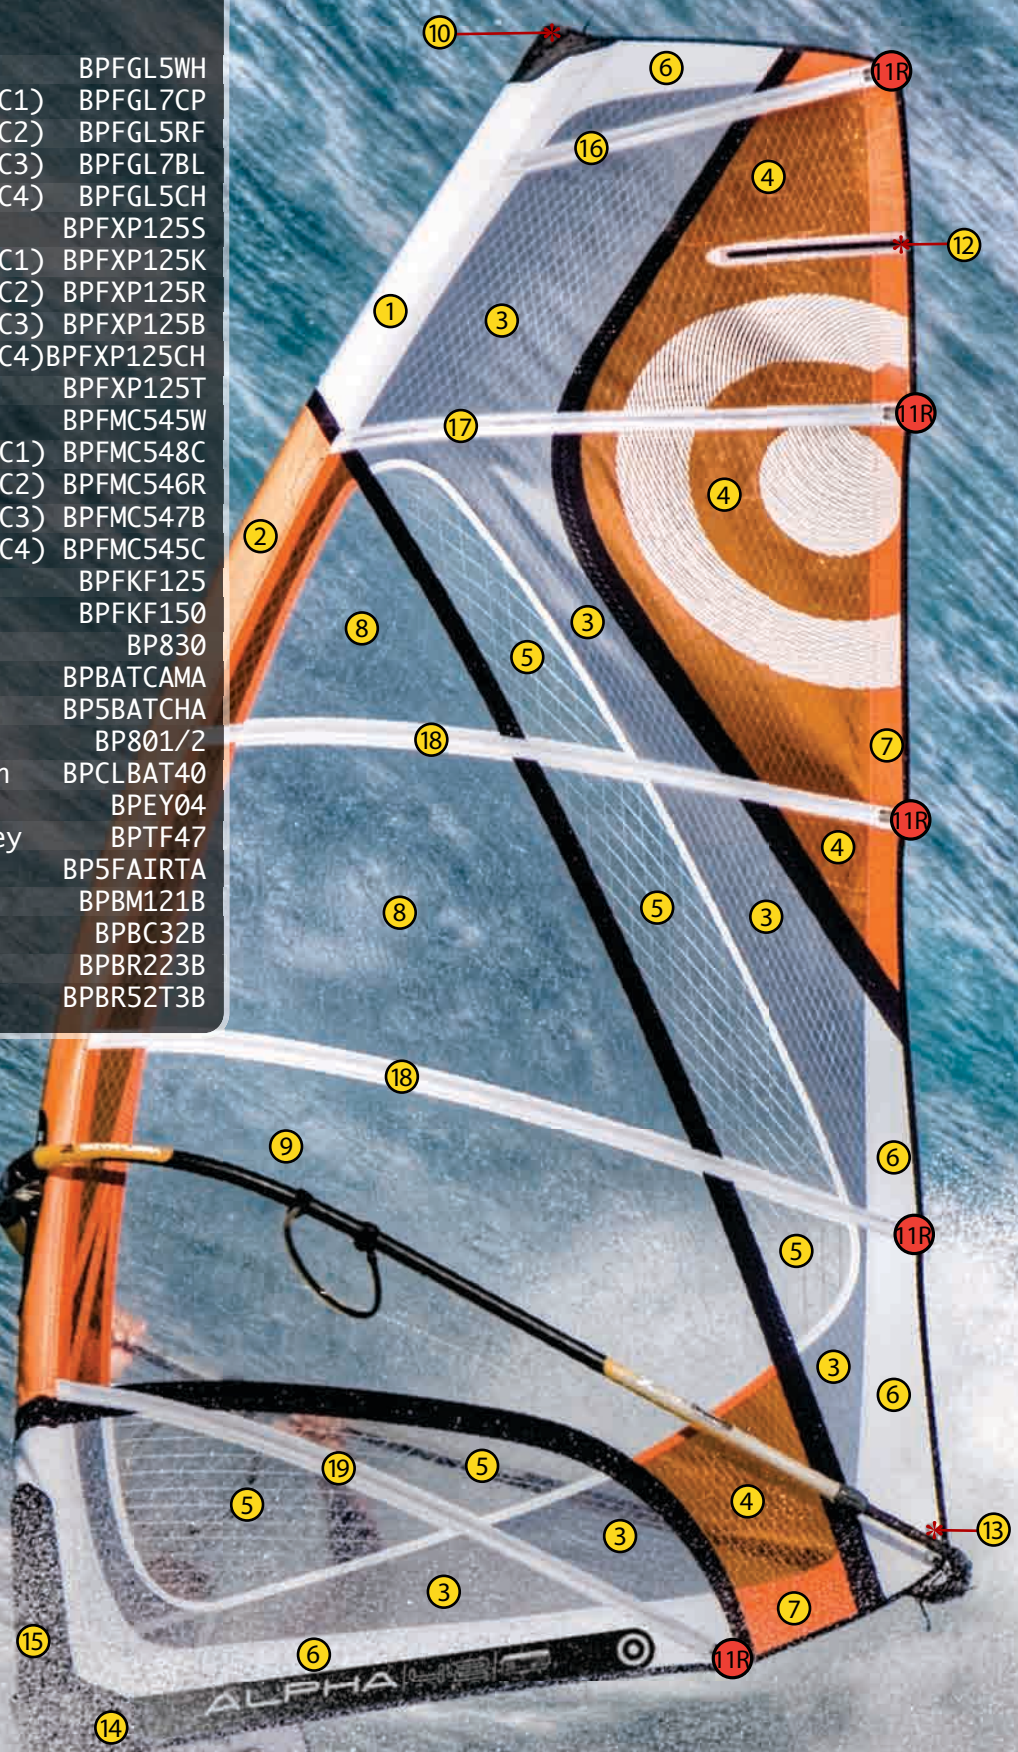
BPFGL5WH
C1) BPFGL7CP
C2) BPFGL5RF
C3) BPFGL7BL
C4) BPFGL5CH
BPFXP125S
C1) BPFXP125K
C2) BPFXP125R
C3) BPFXP125B
C4)BPFXP125CH
BPFXP125T
BPFMC545W
C1) BPFMC548C
C2) BPFMC546R
C3) BPFMC547B
C4) BPFMC545C
BPFKF125
BPFKF150
BP830
BPBATCAMA
BP5BATCHA
BP801/2
n BPCLBAT40
BPEY04
ey BPTF47
BP5FAIRTA
BPBM121B
BPBC32B
BPBR223B
BPBR52T3B

10
6
11R
16
4
12
1
3
11R
17
4
2
3
8
5
18
7
11R
4
8
5
3
18
9
6
11R
5
3
6
19
5
5
4
3
13
3
7
15
6
11R
14
ALPHA